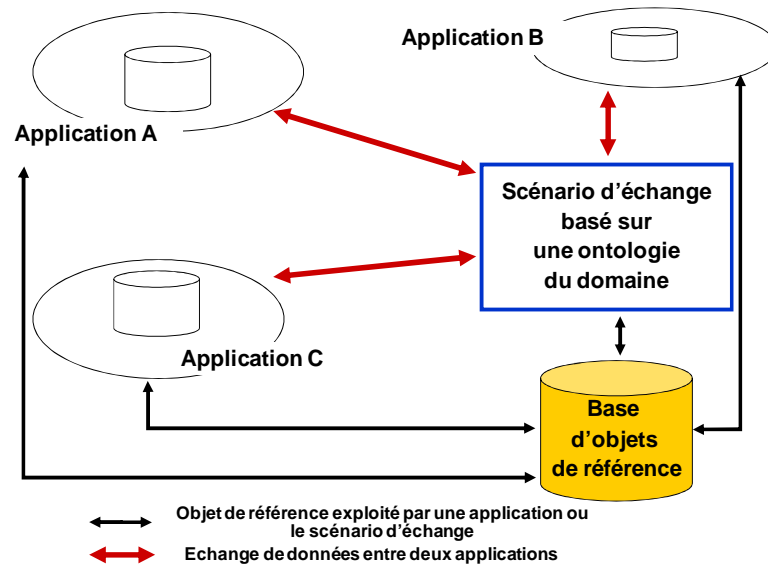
Application B

Application A

Scénario d'échange basé sur une ontologie du domaine

Application C

Base d'objets de référence

Objet de référence exploité par une application ou le scénario d'échange

Echange de données entre deux applications